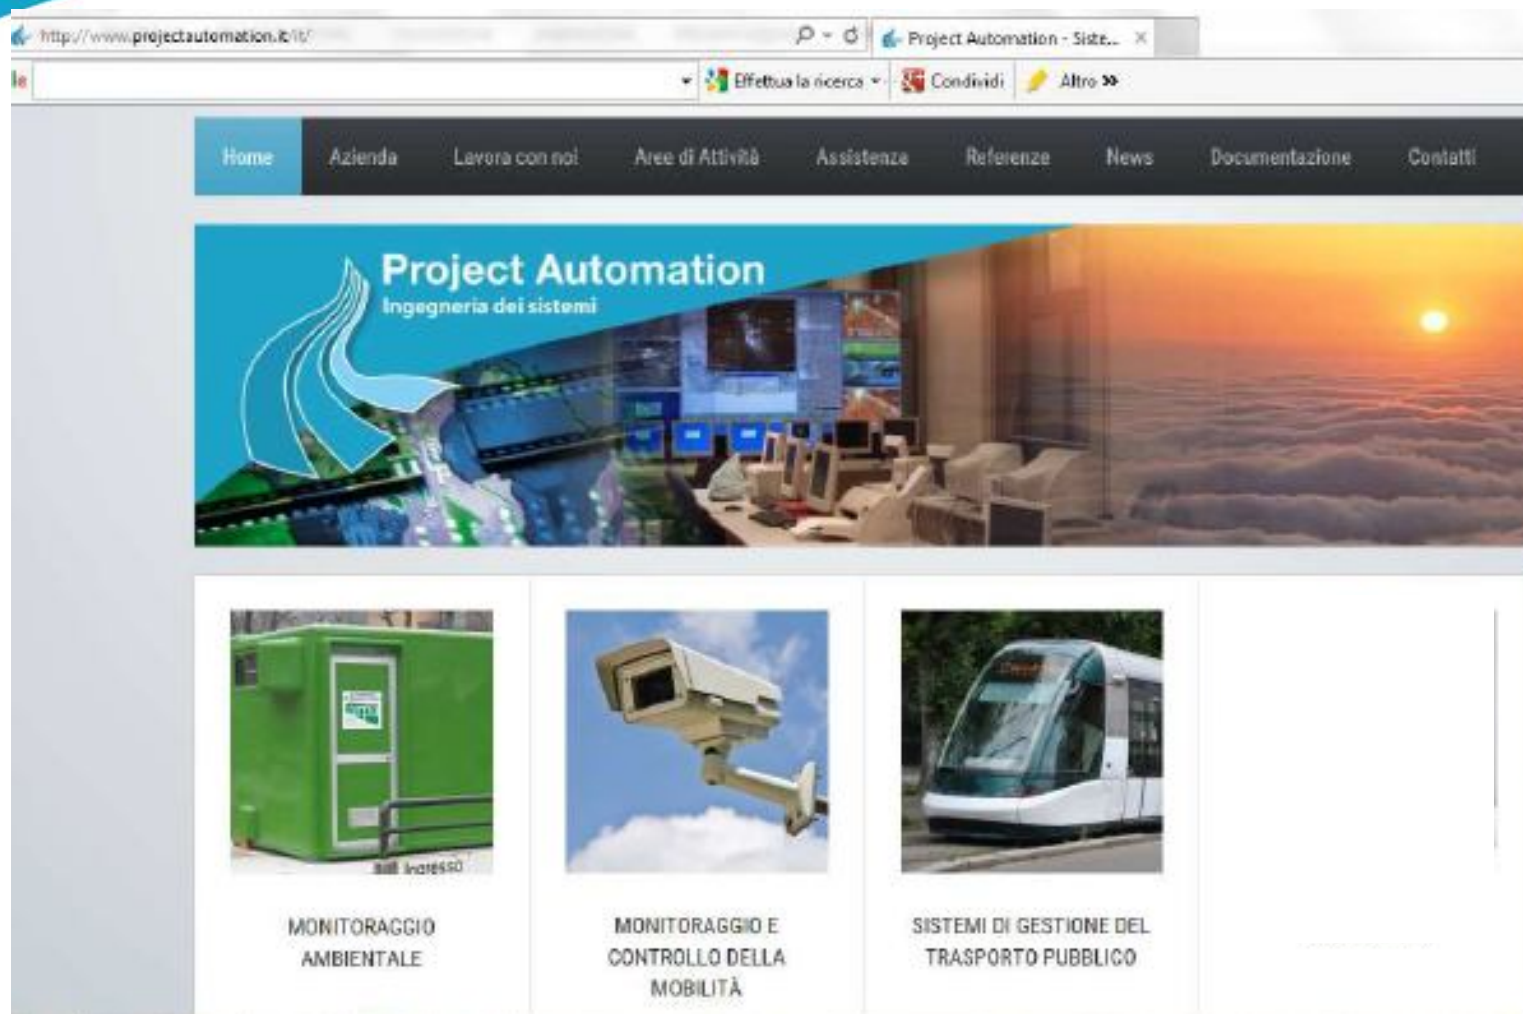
http://www.projectautomation.it/it/

Project Automation - Siste... ×

le

Effettua la ricerca

Condividi

Altro »

Home
Azienda
Lavora con noi
Aree di Attività
Assistenza
Referenze
News
Documentazione
Contatti

Project Automation
Ingegneria dei sistemi

ingresso

MONITORAGGIO AMBIENTALE

MONITORAGGIO E CONTROLLO DELLA MOBILITÀ

SISTEMI DI GESTIONE DEL TRASPORTO PUBBLICO